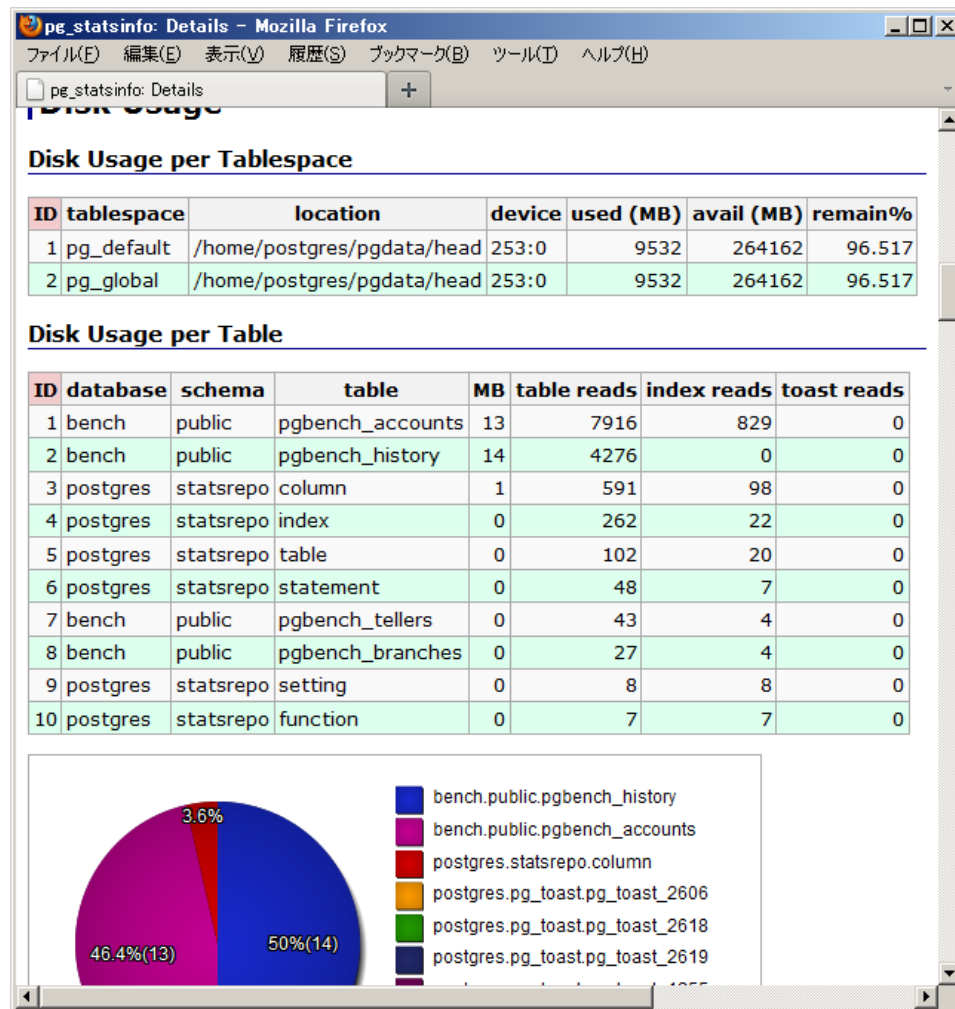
pg_statsinfo: Details - Mozilla Firefox

ファイル(F) 編集(E) 表示(V) 履歴(S) ブックマーク(B) ツール(T) ヘルプ(H)

pg_statsinfo: Details

+

Disk Usage

Disk Usage per Tablespace

| ID | tablespace | location | device | used (MB) | avail (MB) | remain% |
|---|---|---|---|---|---|---|
| 1 | pg_default | /home/postgres/pgdata/head | 253:0 | 9532 | 264162 | 96.517 |
| 2 | pg_global | /home/postgres/pgdata/head | 253:0 | 9532 | 264162 | 96.517 |

Disk Usage per Table

| ID | database | schema | table | MB | table reads | index reads | toast reads |
|---|---|---|---|---|---|---|---|
| 1 | bench | public | pgbench_accounts | 13 | 7916 | 829 | 0 |
| 2 | bench | public | pgbench_history | 14 | 4276 | 0 | 0 |
| 3 | postgres | statsrepo | column | 1 | 591 | 98 | 0 |
| 4 | postgres | statsrepo | index | 0 | 262 | 22 | 0 |
| 5 | postgres | statsrepo | table | 0 | 102 | 20 | 0 |
| 6 | postgres | statsrepo | statement | 0 | 48 | 7 | 0 |
| 7 | bench | public | pgbench_tellers | 0 | 43 | 4 | 0 |
| 8 | bench | public | pgbench_branches | 0 | 27 | 4 | 0 |
| 9 | postgres | statsrepo | setting | 0 | 8 | 8 | 0 |
| 10 | postgres | statsrepo | function | 0 | 7 | 7 | 0 |

3.6%
46.4%(13)
50%(14)

bench.public.pgbench_history
bench.public.pgbench_accounts
postgres.statsrepo.column
postgres.pg_toast.pg_toast_2606
postgres.pg_toast.pg_toast_2618
postgres.pg_toast.pg_toast_2619
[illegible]